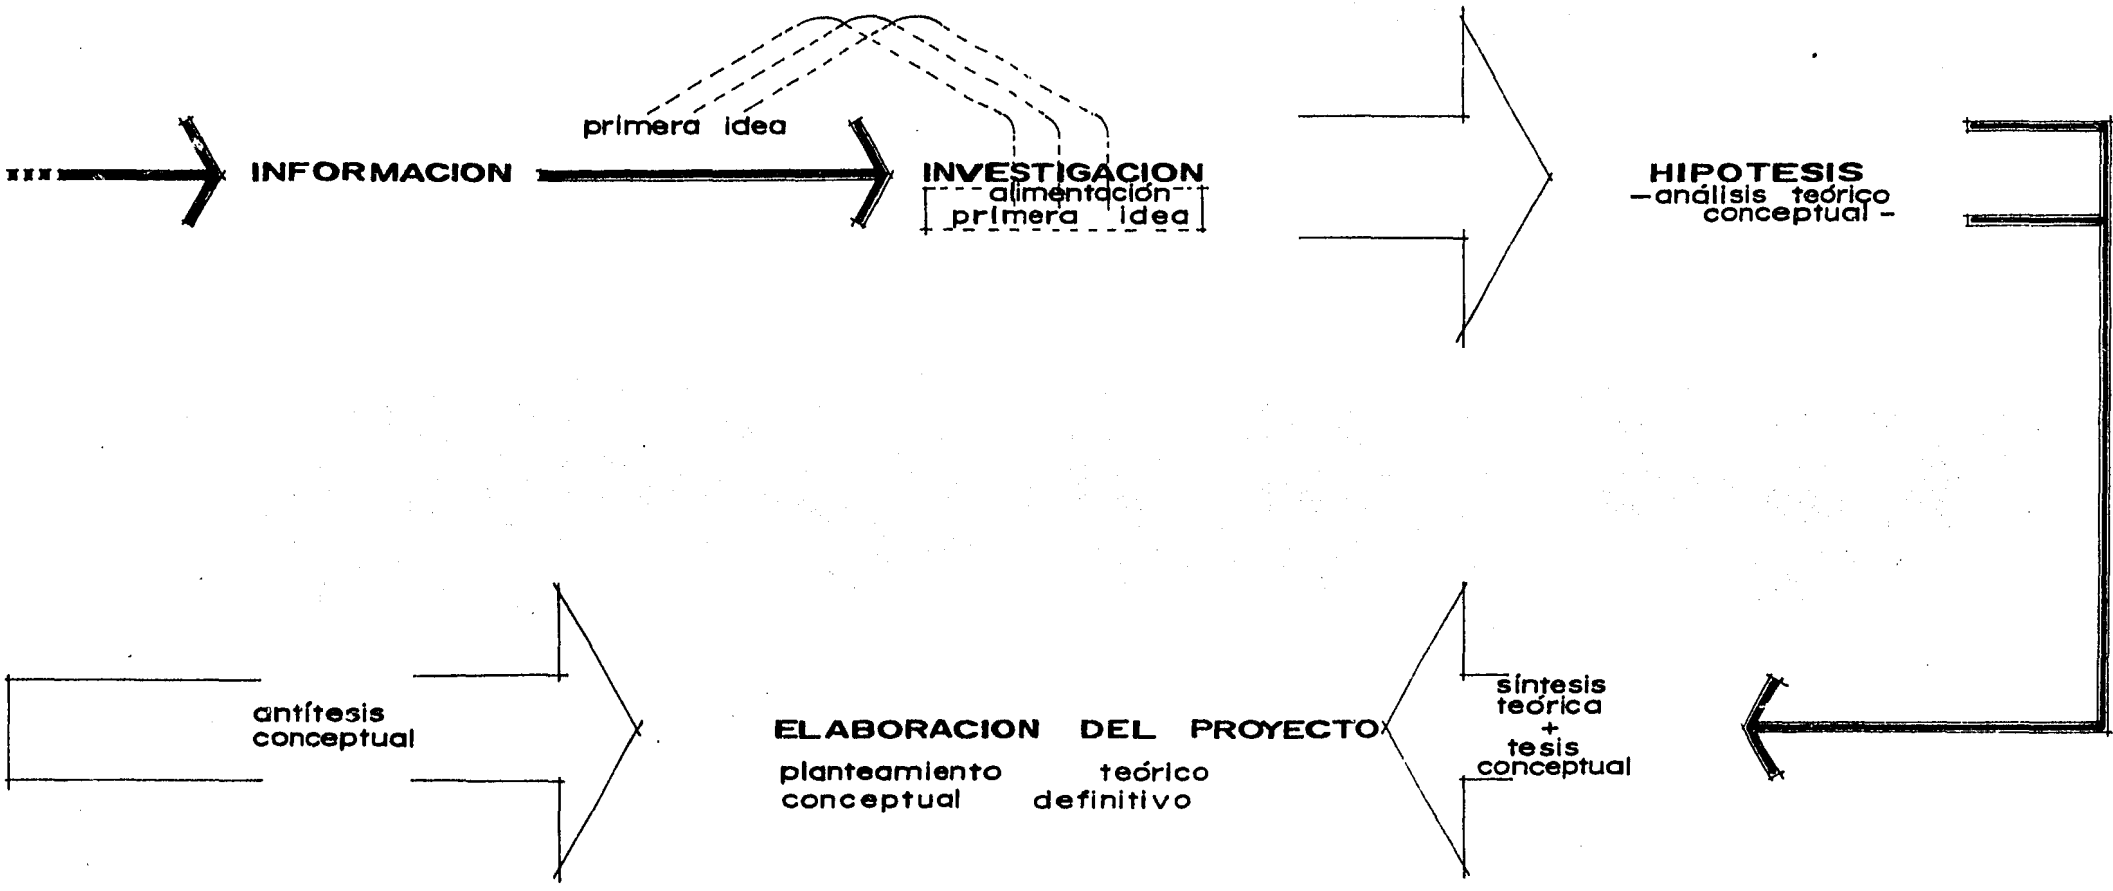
primera idea

INFORMACION

INVESTIGACION
alimentación
primera idea

HIPOTESIS
–análisis teórico conceptual –

síntesis teórica
+
tesis conceptual

ELABORACION DEL PROYECTO
planteamiento teórico conceptual definitivo

antítesis conceptual